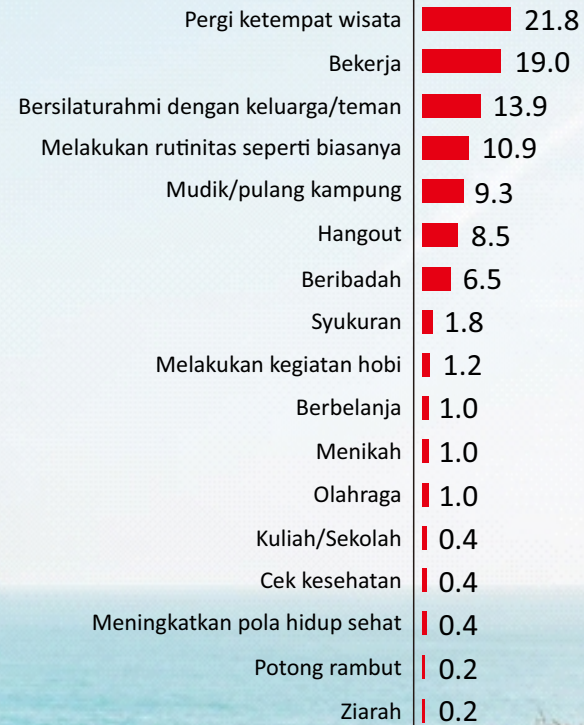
| | |
|---|---|
| Pergi ketempat wisata | 21.8 |
| Bekerja | 19.0 |
| Bersilaturahmi dengan keluarga/teman | 13.9 |
| Melakukan rutinitas seperti biasanya | 10.9 |
| Mudik/pulang kampung | 9.3 |
| Hangout | 8.5 |
| Beribadah | 6.5 |
| Syukuran | 1.8 |
| Melakukan kegiatan hobi | 1.2 |
| Berbelanja | 1.0 |
| Menikah | 1.0 |
| Olahraga | 1.0 |
| Kuliah/Sekolah | 0.4 |
| Cek kesehatan | 0.4 |
| Meningkatkan pola hidup sehat | 0.4 |
| Potong rambut | 0.2 |
| Ziarah | 0.2 |